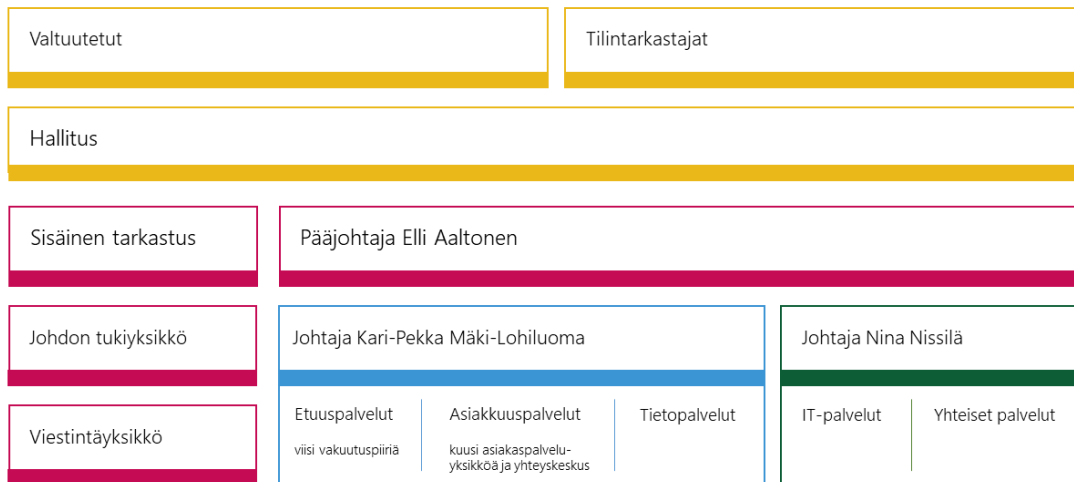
Valtuutetut

Tilintarkastajat

Hallitus

Sisäinen tarkastus

Pääjohtaja Elli Aaltonen

Johdon tukiyksikkö

Johtaja Kari-Pekka Mäki-Lohiluoma

Johtaja Nina Nissilä

Viestintäyksikkö

Etuuspalvelut

viisi vakuutuspiiriä

Asiakkuuspalvelut

kuusi asiakaspalveluyksikköä ja yhteyskeskus

Tietopalvelut

IT-palvelut

Yhteiset palvelut